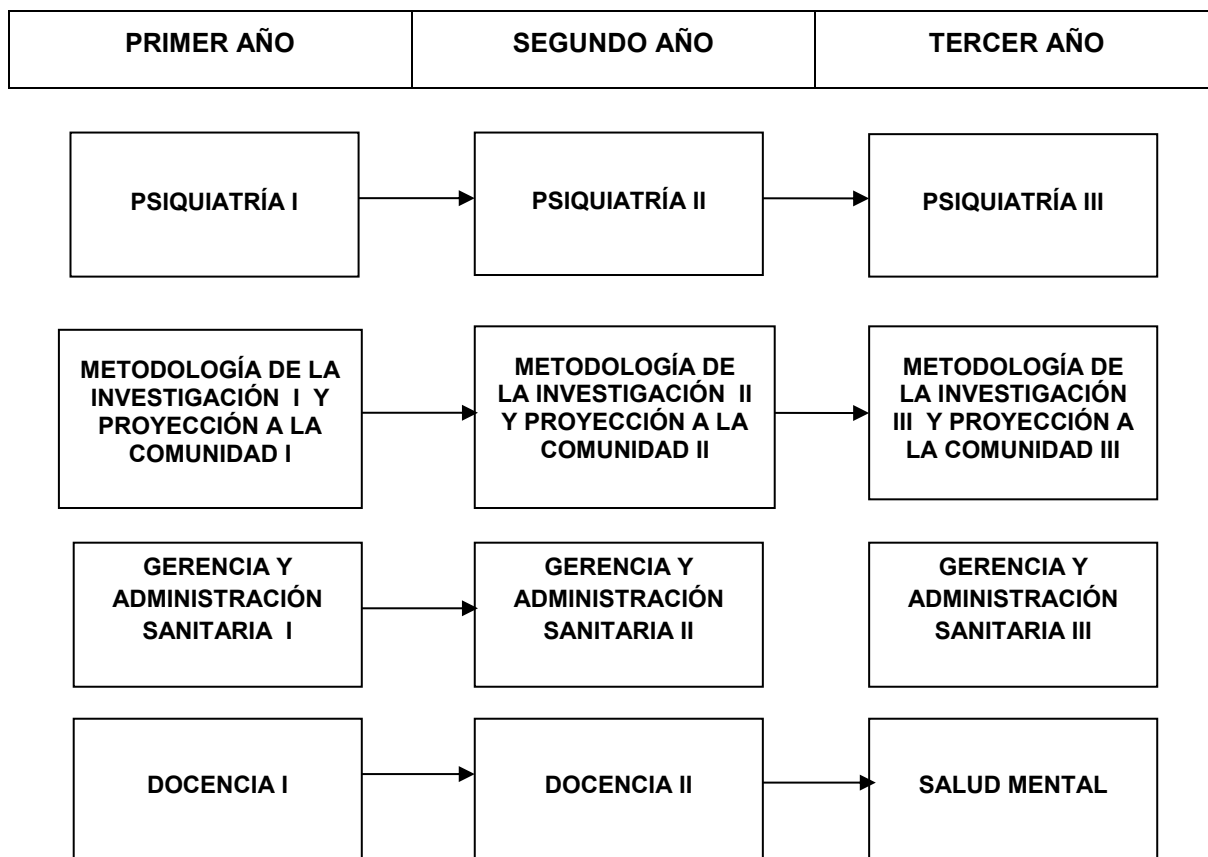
| PRIMER AÑO | SEGUNDO AÑO | TERCER AÑO |
|---|---|---|

PSIQUIATRÍA I

PSIQUIATRÍA II

PSIQUIATRÍA III

METODOLOGÍA DE LA INVESTIGACIÓN I Y PROYECCIÓN A LA COMUNIDAD I

METODOLOGÍA DE LA INVESTIGACIÓN II Y PROYECCIÓN A LA COMUNIDAD II

METODOLOGÍA DE LA INVESTIGACIÓN III Y PROYECCIÓN A LA COMUNIDAD III

GERENCIA Y ADMINISTRACIÓN SANITARIA I

GERENCIA Y ADMINISTRACIÓN SANITARIA II

GERENCIA Y ADMINISTRACIÓN SANITARIA III

DOCENCIA I

DOCENCIA II

SALUD MENTAL